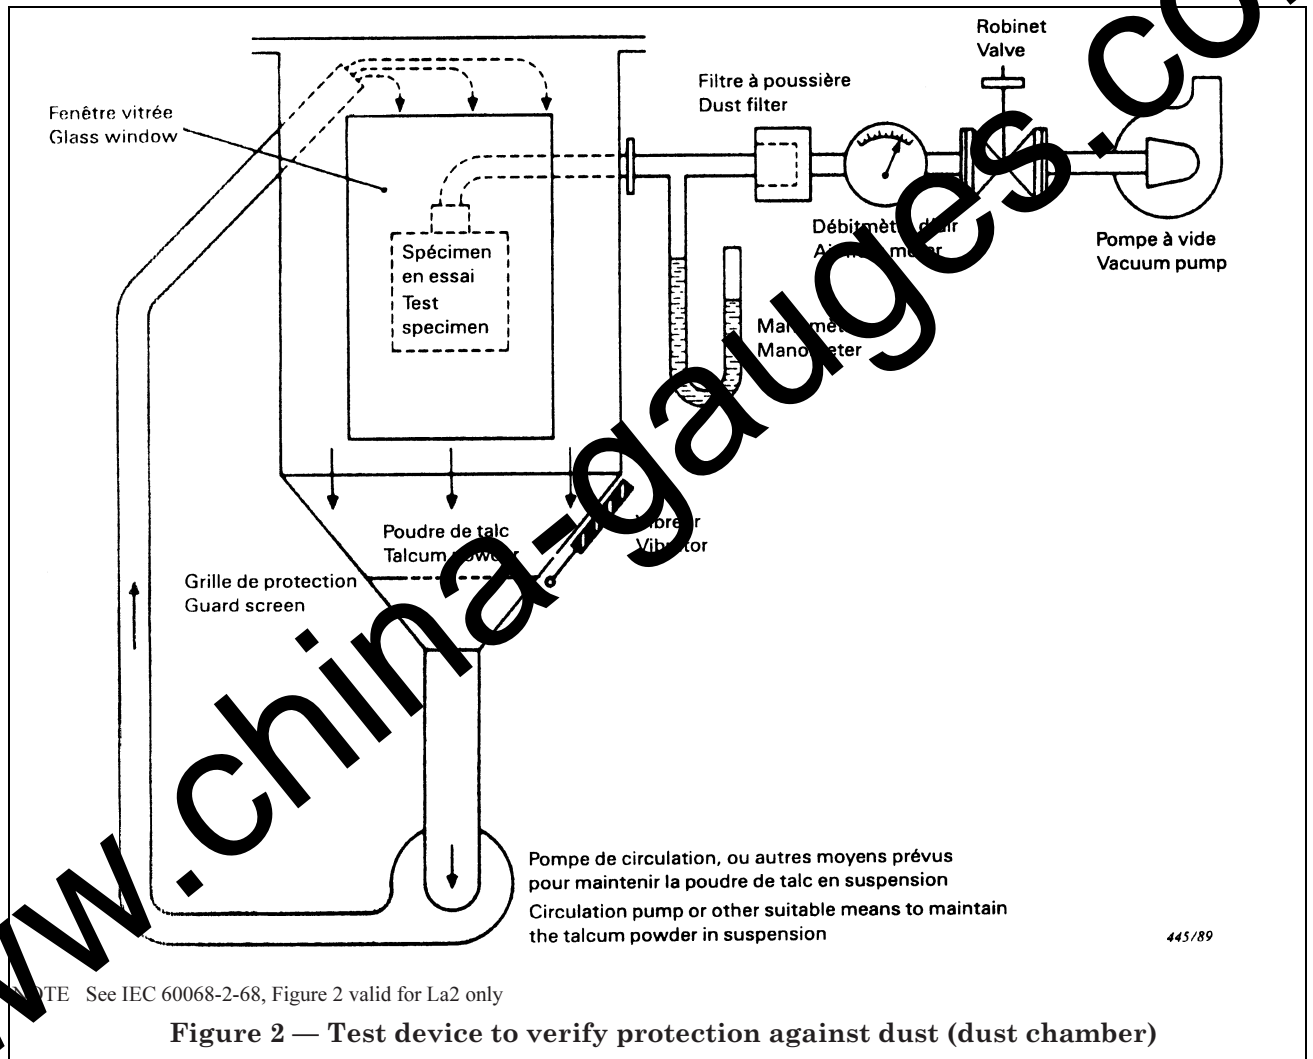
Fenêtre vitrée
Glass window

Spécimen
en essai
Test
specimen

Filtre à poussière
Dust filter

Robinet
Valve

Débitmèt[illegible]
Ai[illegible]

Pompe à vide
Vacuum pump

Ma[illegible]
Mano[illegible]eter

Poudre de talc
Talcum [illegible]

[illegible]
Vib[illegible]tor

Grille de protection
Guard screen

Pompe de circulation, ou autres moyens prévus pour maintenir la poudre de talc en suspension
Circulation pump or other suitable means to maintain the talcum powder in suspension

445/89

www.china-gauges.co

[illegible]TE See IEC 60068-2-68, Figure 2 valid for La2 only

Figure 2 — Test device to verify protection against dust (dust chamber)